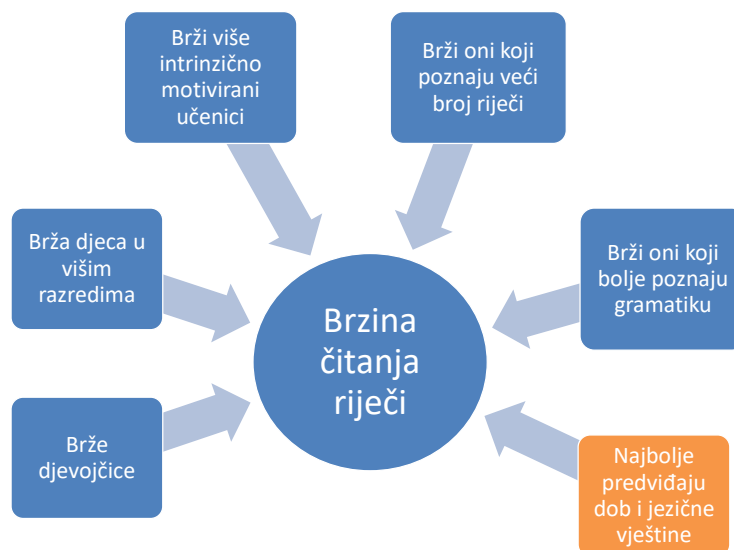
Brži više intrinzično motivirani učenici

Brži oni koji poznaju veći broj riječi

Brža djeca u višim razredima

Brži oni koji bolje poznaju gramatiku

Brzina čitanja riječi

Brže djevojčice

Najbolje predviđaju dob i jezične vještine